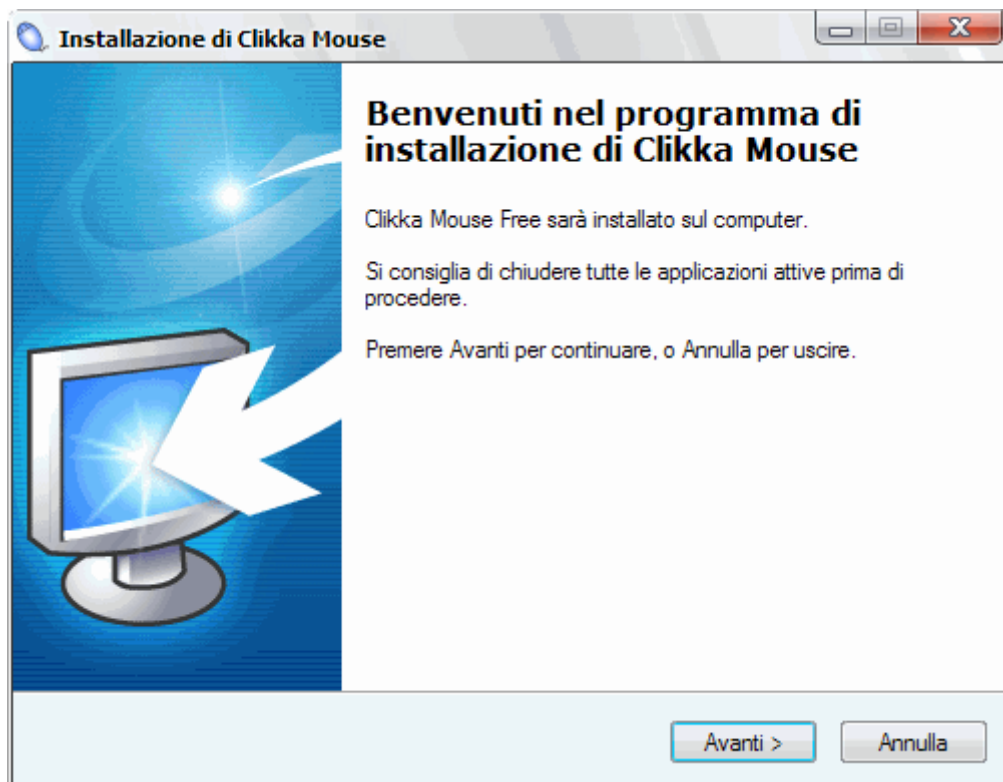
Installazione di Clikka Mouse

Benvenuti nel programma di installazione di Clikka Mouse

Clikka Mouse Free sarà installato sul computer.

Si consiglia di chiudere tutte le applicazioni attive prima di procedere.

Premere Avanti per continuare, o Annulla per uscire.

Avanti >

Annulla